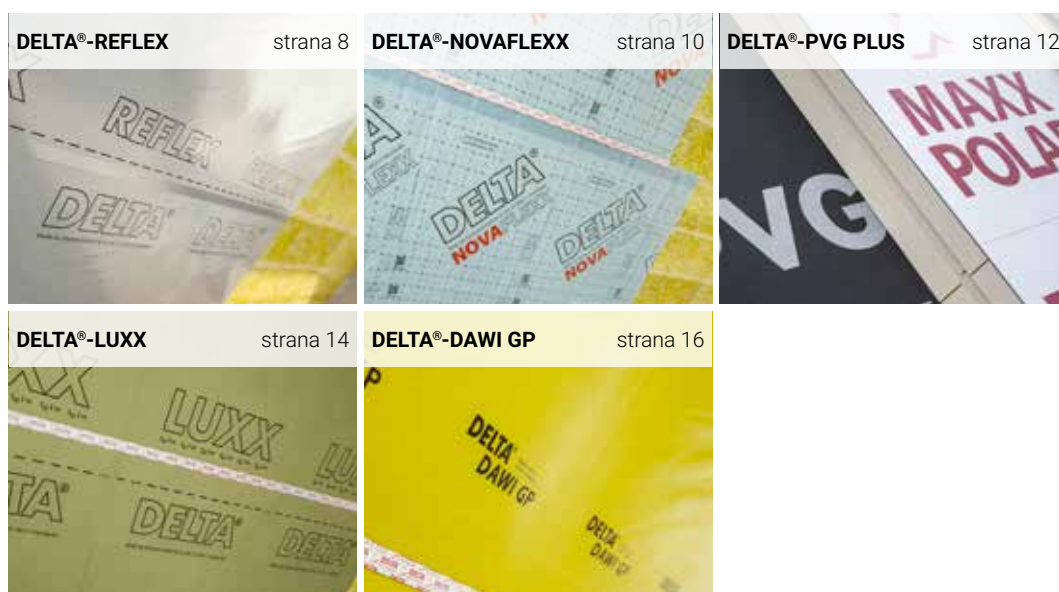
DELTA®-REFLEX strana 8

REFLEX
DELTA
DELTA

DELTA®-NOVAFLEXX strana 10

DELTA
NOVA
DELTA
NOVA

DELTA®-PVG PLUS strana 12

MAXX
POLA
VG

DELTA®-LUXX strana 14

LUXX
DELTA
DELTA

DELTA®-DAWI GP strana 16

DELTA
DAWI GP
DELTA
DAWI GP